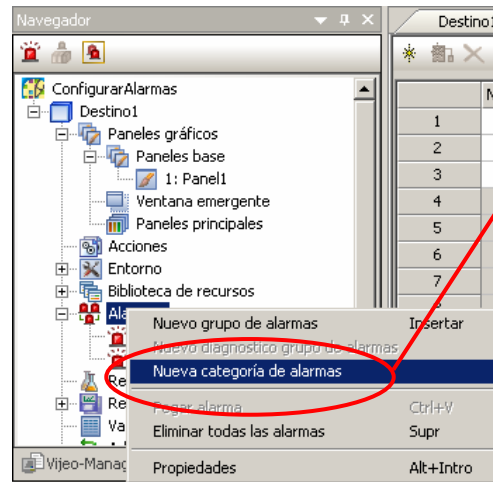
Navegador

ConfigurarAlarmas
Destino1
Paneles gráficos
Paneles base
1: Panel1
Ventana emergente
Paneles principales
Acciones
Entorno
Biblioteca de recursos
Ala
Re
Re
Va

Vijeo-Manag

Destino1

| | M |
|---|---|
| 1 | |
| 2 | |
| 3 | |
| 4 | |
| 5 | |
| 6 | |
| 7 | |

Nuevo grupo de alarmas	Insertar
Nuevo diagnóstico grupo de alarmas
Nueva categoría de alarmas
Pegar alarma	Ctrl+V
Eliminar todas las alarmas	Supr
Propiedades	Alt+Intro